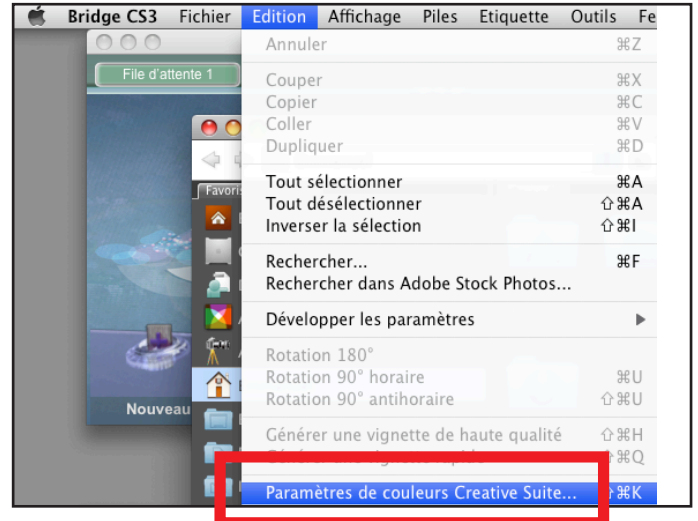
Bridge CS3 Fichier Edition Affichage Piles Etiquette Outils Fe

File d'attente 1

Favoris

Nouveau

Annuler ⌘Z

Couper ⌘X
Copier ⌘C
Coller ⌘V
Dupliquer ⌘D

Tout sélectionner ⌘A
Tout désélectionner ⇧⌘A
Inverser la sélection ⇧⌘I

Rechercher... ⌘F
Rechercher dans Adobe Stock Photos...

Développer les paramètres ▶

Rotation 180°
Rotation 90° horaire ⌘U
Rotation 90° antihoraire ⇧⌘U

Générer une vignette de haute qualité ⇧⌘H
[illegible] ⇧⌘Q

Paramètres de couleurs Creative Suite... ⇧⌘K